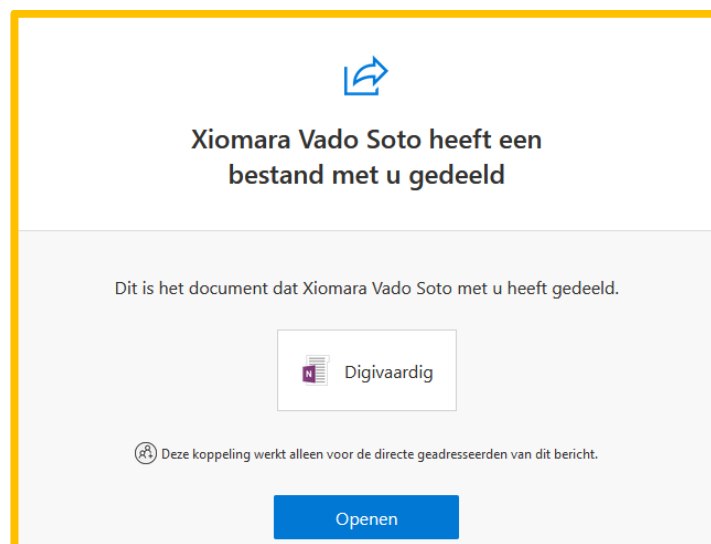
Xiomara Vado Soto heeft een bestand met u gedeeld

Dit is het document dat Xiomara Vado Soto met u heeft gedeeld.

N

Digivaardig

Deze koppeling werkt alleen voor de directe geadresseerden van dit bericht.

Openen